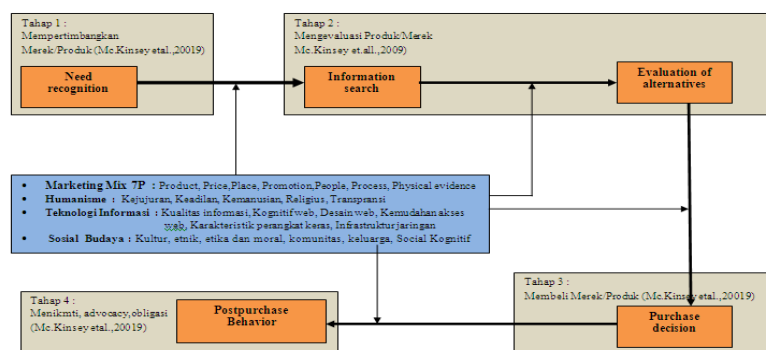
Tahap 1 :
Mempertimbangkan Merek/Produk (Mc.Kinsey etal.,20019)

Need recognition

Tahap 2 :
Mengevaluasi Produk/Merek Mc.Kinsey et.all.,2009)

Information search

Evaluation of alternatives

• Marketing Mix 7P : Product, Price,Place, Promotion,People, Process, Physical evidence
• Humanisme : Kejujuran, Keadilan, Kemanusian, Religius, Transpransi
• Teknologi Informasi : Kualitas informasi, Kognitif web, Desain web, Kemudahan akses web, Karakteristik perangkat keras, Infrastruktur jaringan
• Sosial Budaya : Kultur, etnik, etika dan moral, komunitas, keluarga, Social Kognitif

Tahap 3 :
Membeli Merek/Produk (Mc.Kinsey etal.,20019)

Purchase decision

Tahap 4 :
Menikmti, advoacy,obligasi (Mc.Kinsey etal.,20019)

Postpurchase Behavior